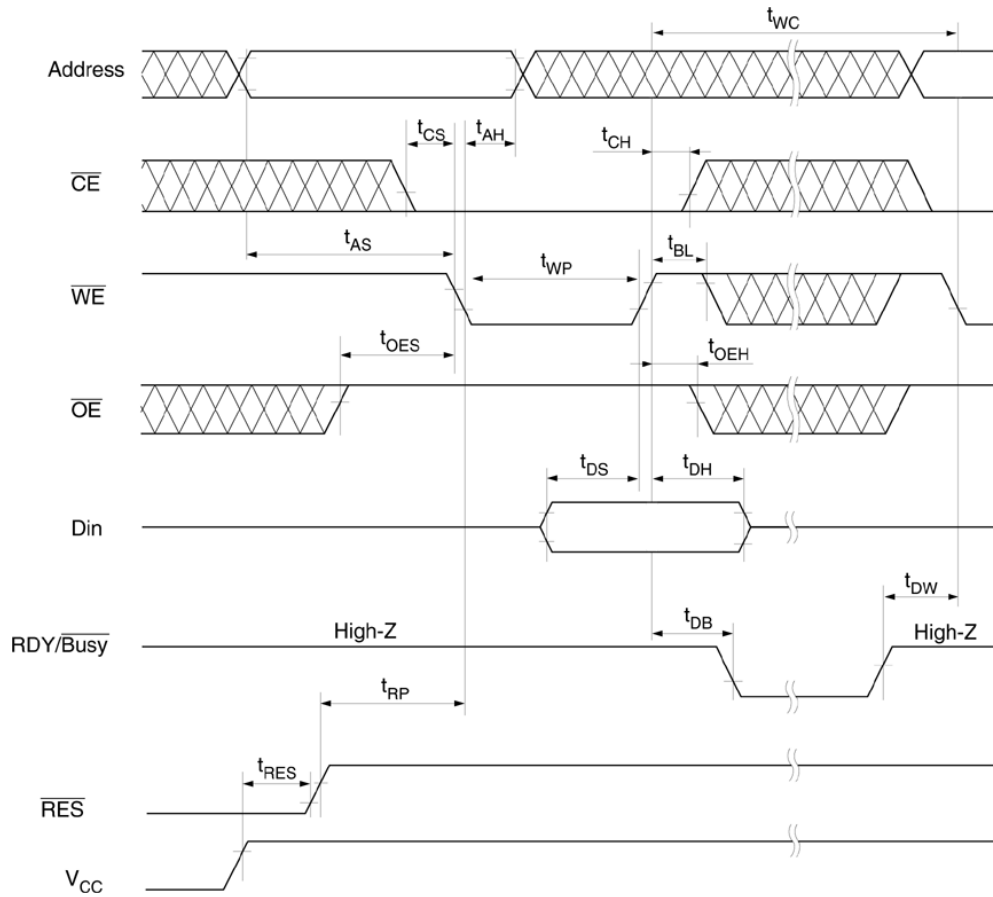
$t_{WC}$

Address

$t_{CS}$ $t_{AH}$ $t_{CH}$

$\overline{CE}$

$t_{AS}$ $t_{WP}$ $t_{BL}$

$\overline{WE}$

$t_{OES}$ $t_{OEH}$

$\overline{OE}$

$t_{DS}$ $t_{DH}$

Din

$t_{DW}$

$t_{DB}$

RDY/$\overline{Busy}$ High-Z High-Z

$t_{RP}$

$t_{RES}$

$\overline{RES}$

$V_{CC}$